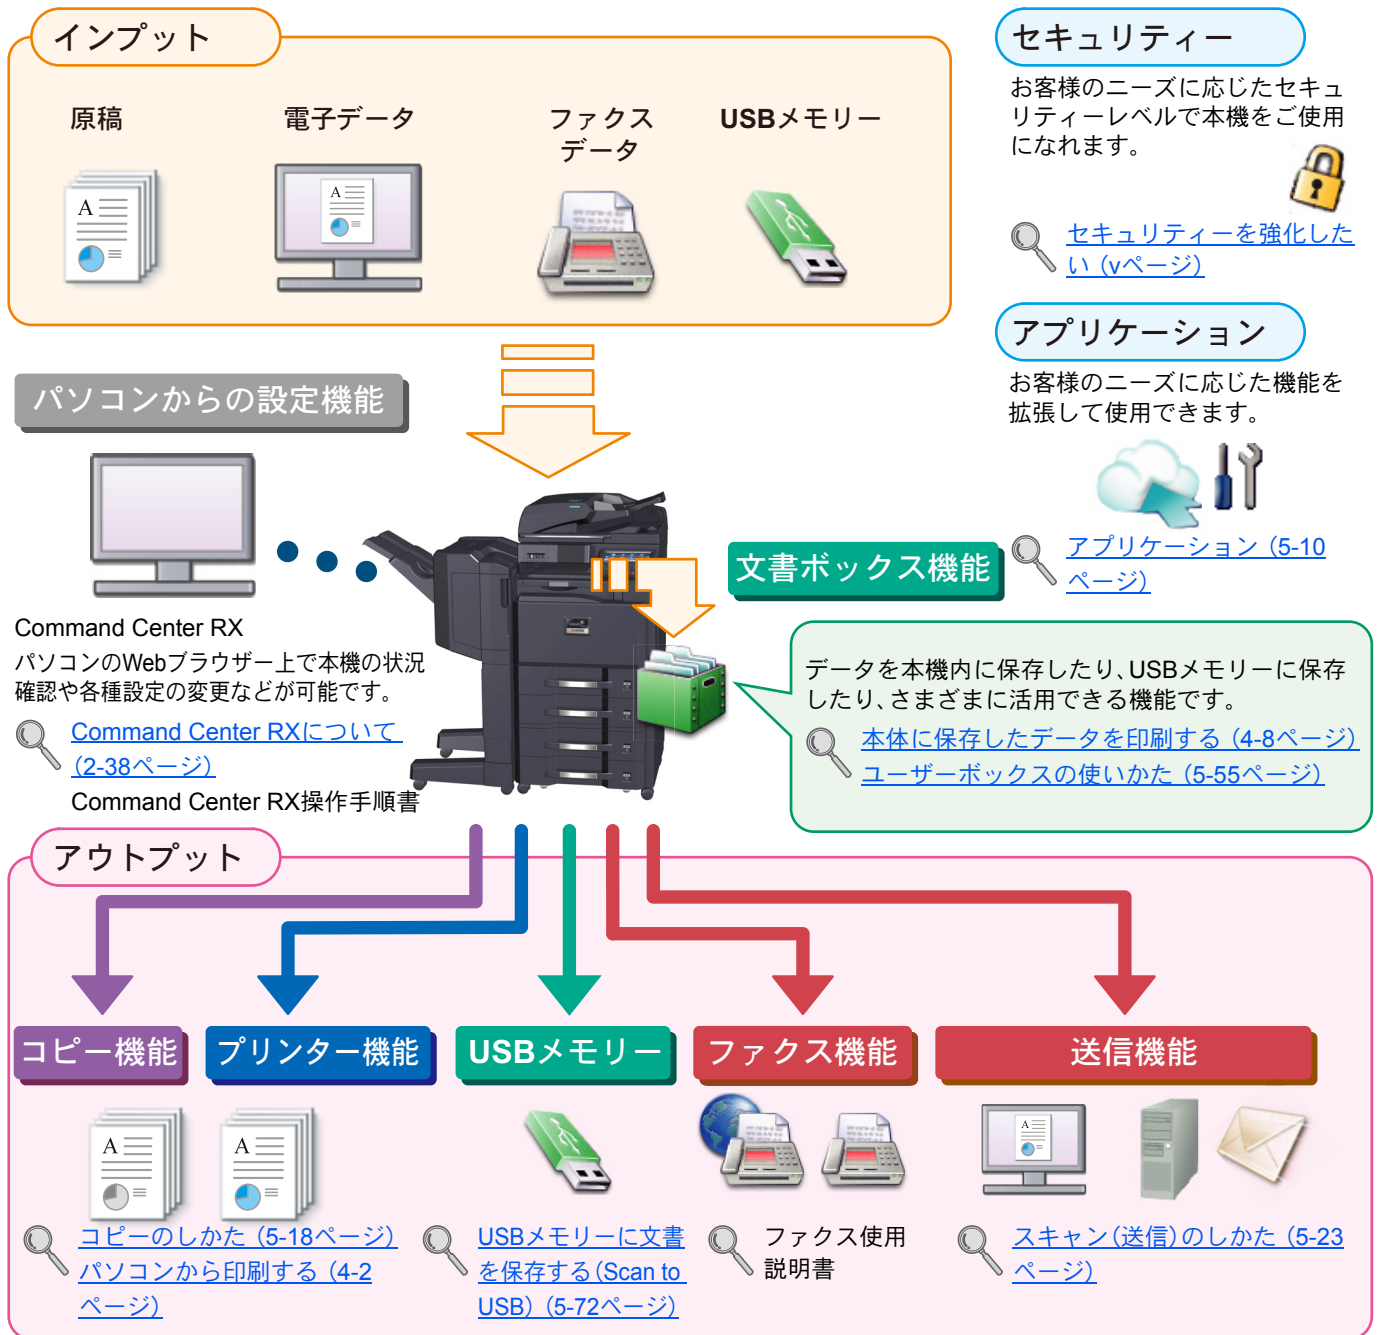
インプット

原稿

電子データ

ファクス
データ

USBメモリー

セキュリティー

お客様のニーズに応じたセキュリティーレベルで本機をご使用になれます。

セキュリティーを強化したい（vページ）

アプリケーション

お客様のニーズに応じた機能を拡張して使用できます。

アプリケーション（5-10ページ）

パソコンからの設定機能

Command Center RX

パソコンのWebブラウザー上で本機の状況確認や各種設定の変更などが可能です。

Command Center RXについて（2-38ページ）

Command Center RX操作手順書

文書ボックス機能

データを本機内に保存したり、USBメモリーに保存したり、さまざまに活用できる機能です。

本体に保存したデータを印刷する（4-8ページ）

ユーザーボックスの使いかた（5-55ページ）

アウトプット

コピー機能

プリンター機能

USBメモリー

ファクス機能

送信機能

コピーのしかた（5-18ページ）

パソコンから印刷する（4-2ページ）

USBメモリーに文書を保存する（Scan to USB）（5-72ページ）

ファクス使用説明書

スキャン（送信）のしかた（5-23ページ）